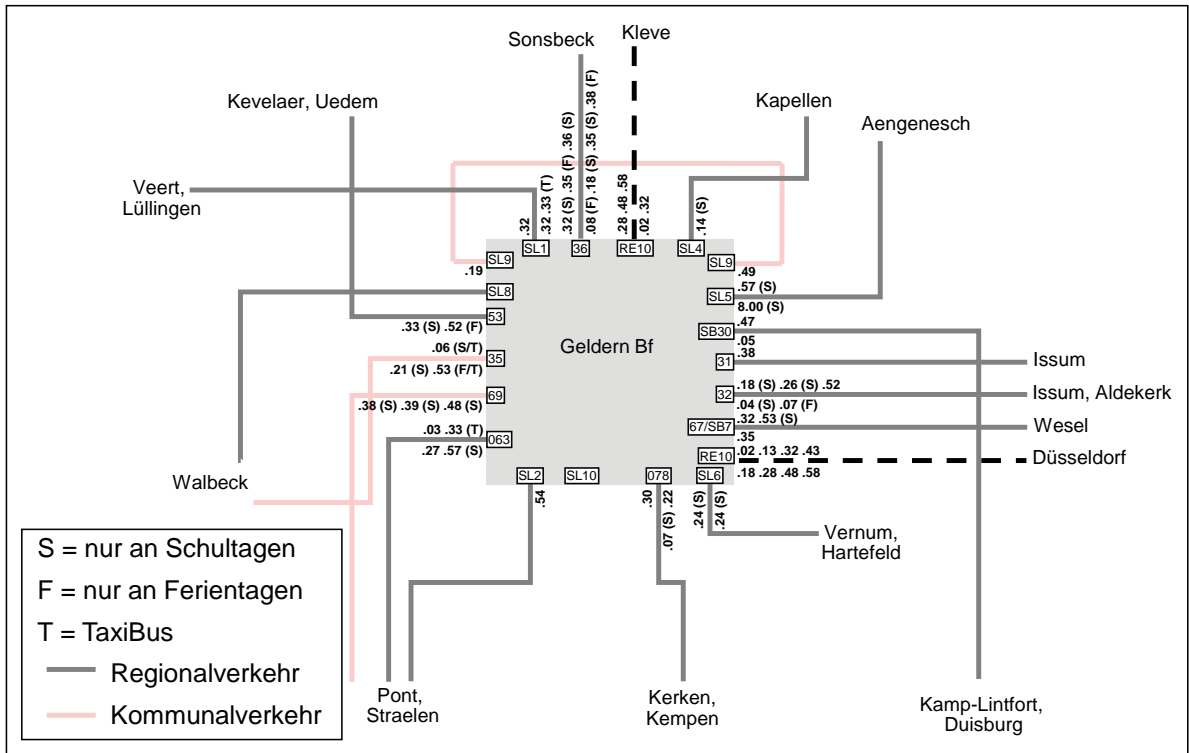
Sonsbeck

Kleve

Kevelaer, Uedem

Kapellen

Aengenesch

Veert, Lüllingen

.32

.32 .33 (T)

.32 (S) .35 (F) .36 (S)

.08 (F) .18 (S) .35 (S) .38 (F)

.28 .48 .58

.02 .32

.14 (S)

SL1

36

RE10

SL4

SL9

.19

SL9

.49

SL8

SL5

.57 (S)

8.00 (S)

53

.33 (S) .52 (F)

SB30

.47

.05

.06 (S/T)

35

Geldern Bf

31

.38

Issum

.21 (S) .53 (F/T)

69

32

.18 (S) .26 (S) .52

Issum, Aldekerk

.38 (S) .39 (S) .48 (S)

.04 (S) .07 (F)

.03 .33 (T)

063

67/SB7

.32 .53 (S)

Wesel

.27 .57 (S)

.35

RE10

.02 .13 .32 .43

Düsseldorf

.18 .28 .48 .58

SL2

SL10

078

SL6

.54

.30

.07 (S) .22

.24 (S)

.24 (S)

Walbeck

Vernum, Hartefeld

S = nur an Schultagen

F = nur an Ferientagen

T = TaxiBus

Regionalverkehr

Kommunalverkehr

Pont, Straelen

Kerken, Kempen

Kamp-Lintfort, Duisburg